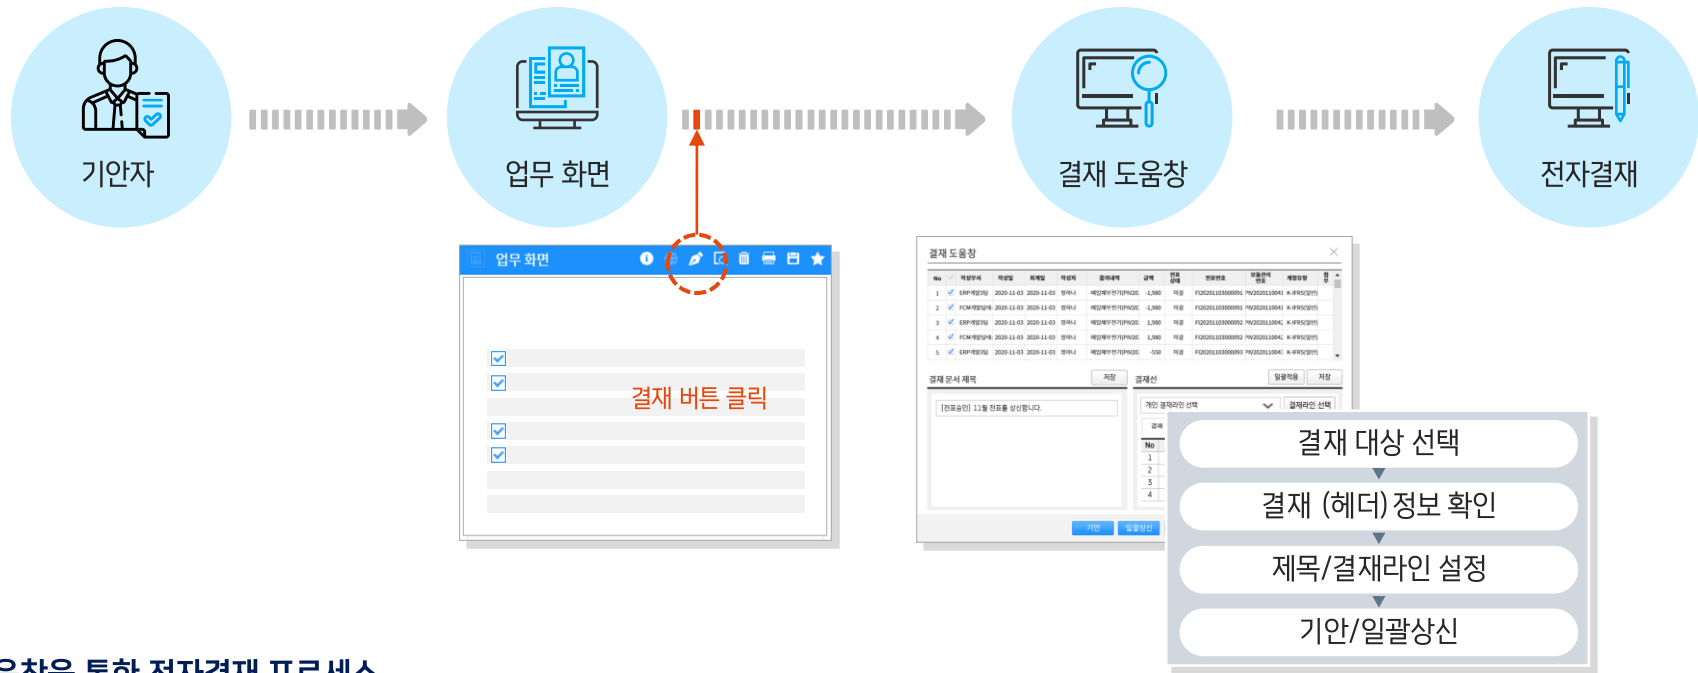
기안자

업무 화면

결재 도움창

전자결재

업무 화면

결재 버튼 클릭

결재 도움창

결재 문서 제목

저장

결재선

일괄적용

저장

[전표승인] 11월 전표를 상신합니다.

개인 결재라인 선택

결재라인 선택

No

1

2

3

4

기안

일괄상신

결재 대상 선택

결재 (헤더)정보 확인

제목/결재라인 설정

기안/일괄상신

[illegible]